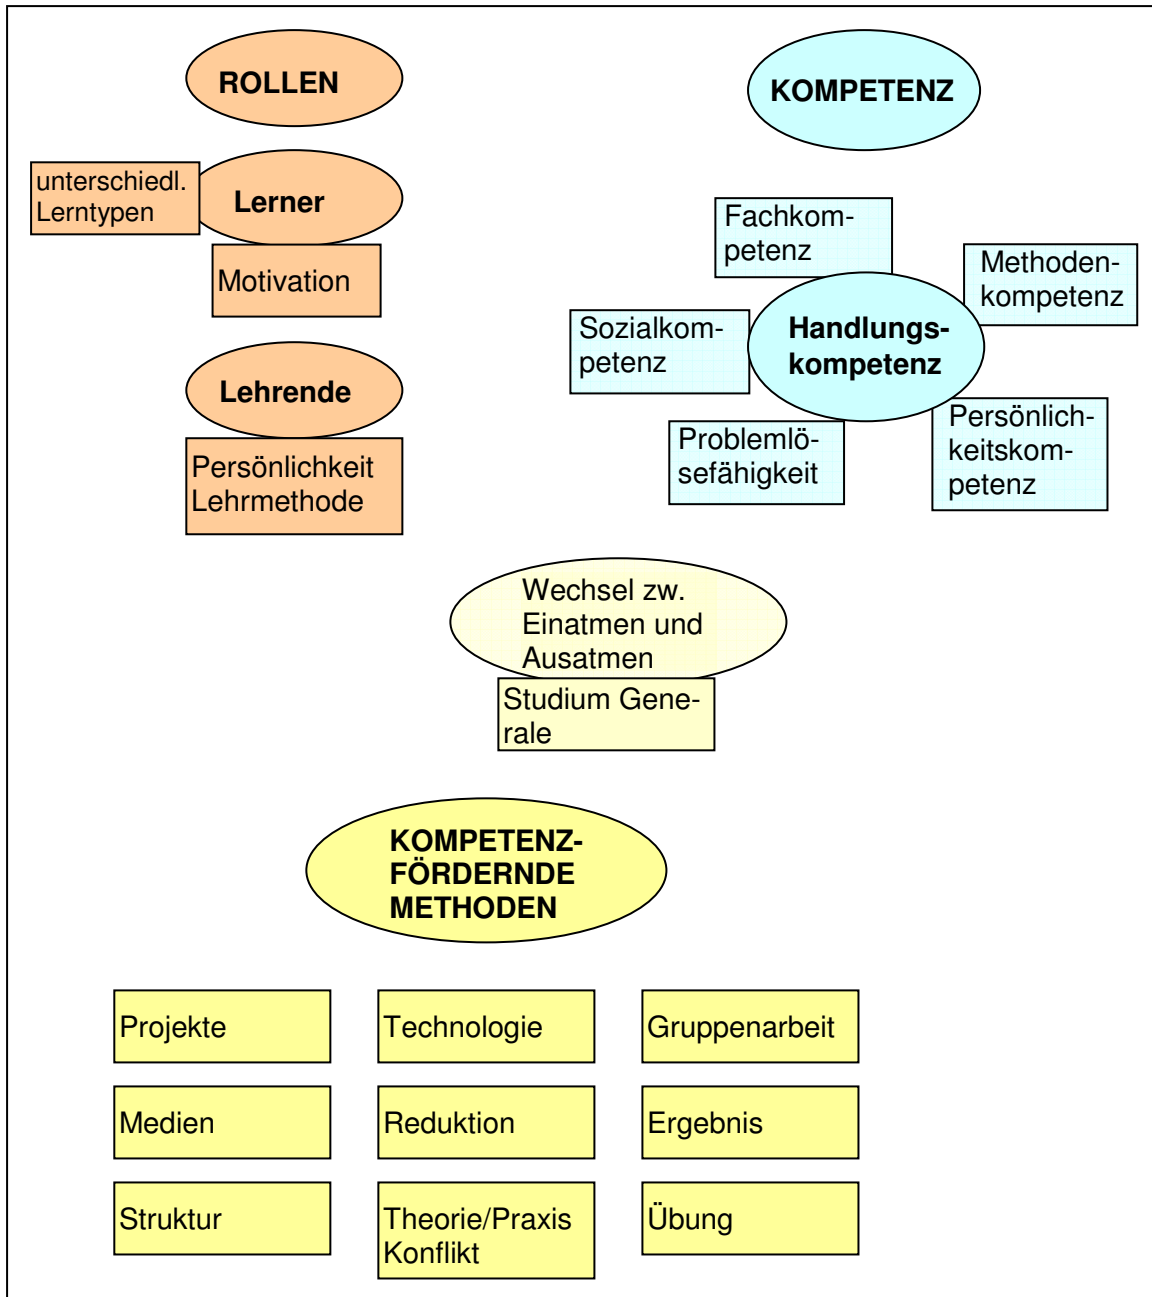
ROLLEN

unterschiedl. Lerntypen

Lerner

Motivation

Lehrende

Persönlichkeit Lehrmethode

KOMPETENZ

Fachkompetenz

Methodenkompetenz

Sozialkompetenz

Handlungskompetenz

Problemlösefähigkeit

Persönlichkeitskompetenz

Wechsel zw. Einatmen und Ausatmen

Studium Generale

KOMPETENZFÖRDERNDE METHODEN

Projekte

Technologie

Gruppenarbeit

Medien

Reduktion

Ergebnis

Struktur

Theorie/Praxis Konflikt

Übung